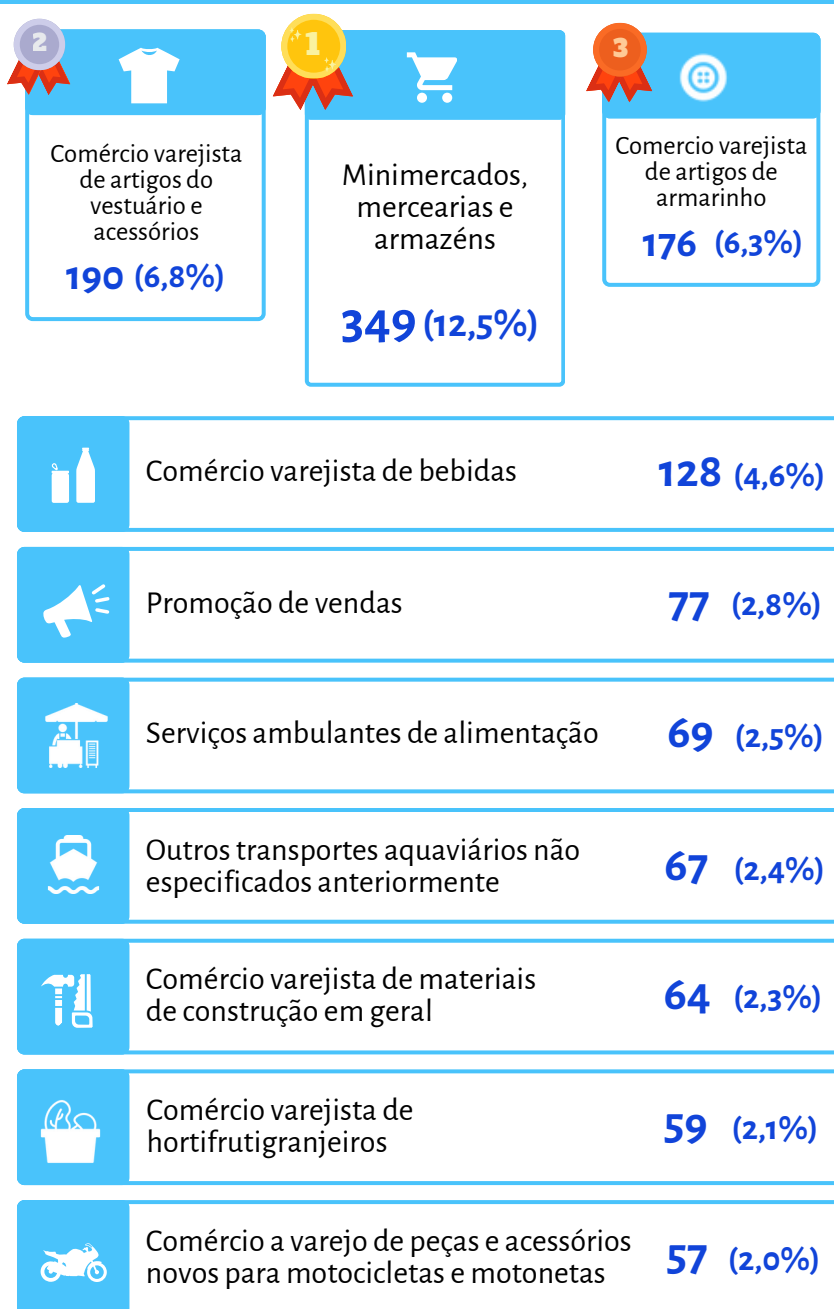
2

Comércio varejista de artigos do vestuário e acessórios

190 (6,8%)

1

Minimercados, mercearias e armazéns

349 (12,5%)

3

Comercio varejista de artigos de armarinho

176 (6,3%)

Comércio varejista de bebidas 128 (4,6%)

Promoção de vendas 77 (2,8%)

Serviços ambulantes de alimentação 69 (2,5%)

Outros transportes aquaviários não especificados anteriormente 67 (2,4%)

Comércio varejista de materiais de construção em geral 64 (2,3%)

Comércio varejista de hortifrutigranjeiros 59 (2,1%)

Comércio a varejo de peças e acessórios novos para motocicletas e motonetas 57 (2,0%)